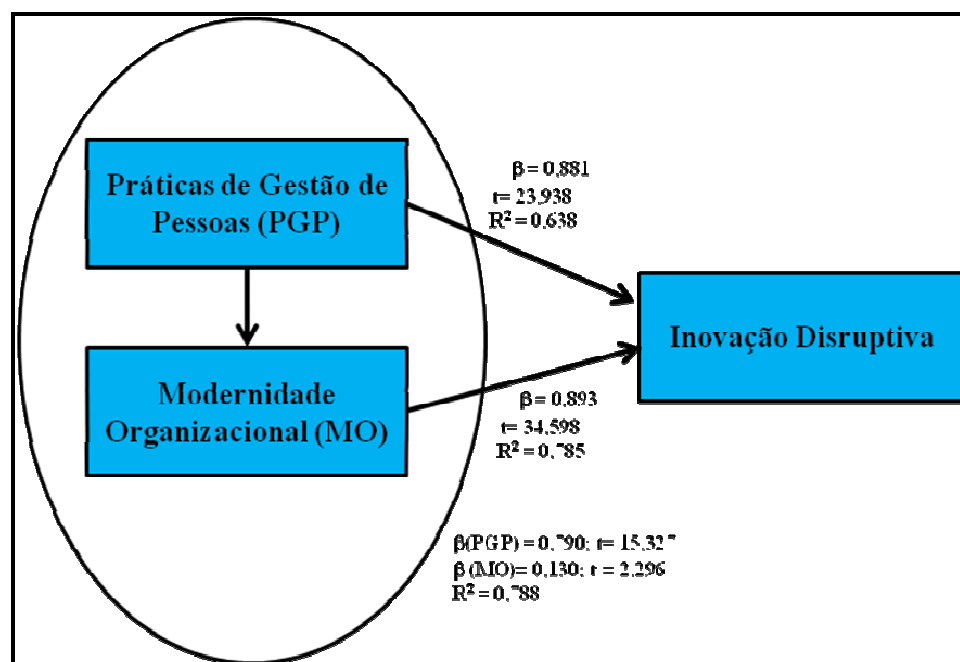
Práticas de Gestão de Pessoas (PGP)

Modernidade Organizacional (MO)

Inovação Disruptiva

$\beta = 0,881$
t= 23,938
$R^2 = 0,638$

$\beta = 0,893$
t= 34,598
$R^2 = 0,785$

$\beta$(PGP) = 0,790; t= 15,327
$\beta$ (MO)= 0,130; t = 2,296
$R^2 = 0,788$